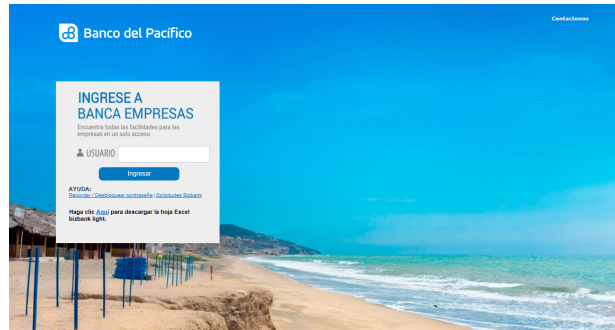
Banco del Pacífico

Contáctenos

INGRESE A
BANCA EMPRESAS

Encuentra todas las facilidades para las empresas en un solo acceso

USUARIO

Ingresar

AYUDA:
Recordar / Desbloquear contraseña | Solicitudes Bizbank

Haga clic Aquí para descargar la hoja Excel bizbank light.